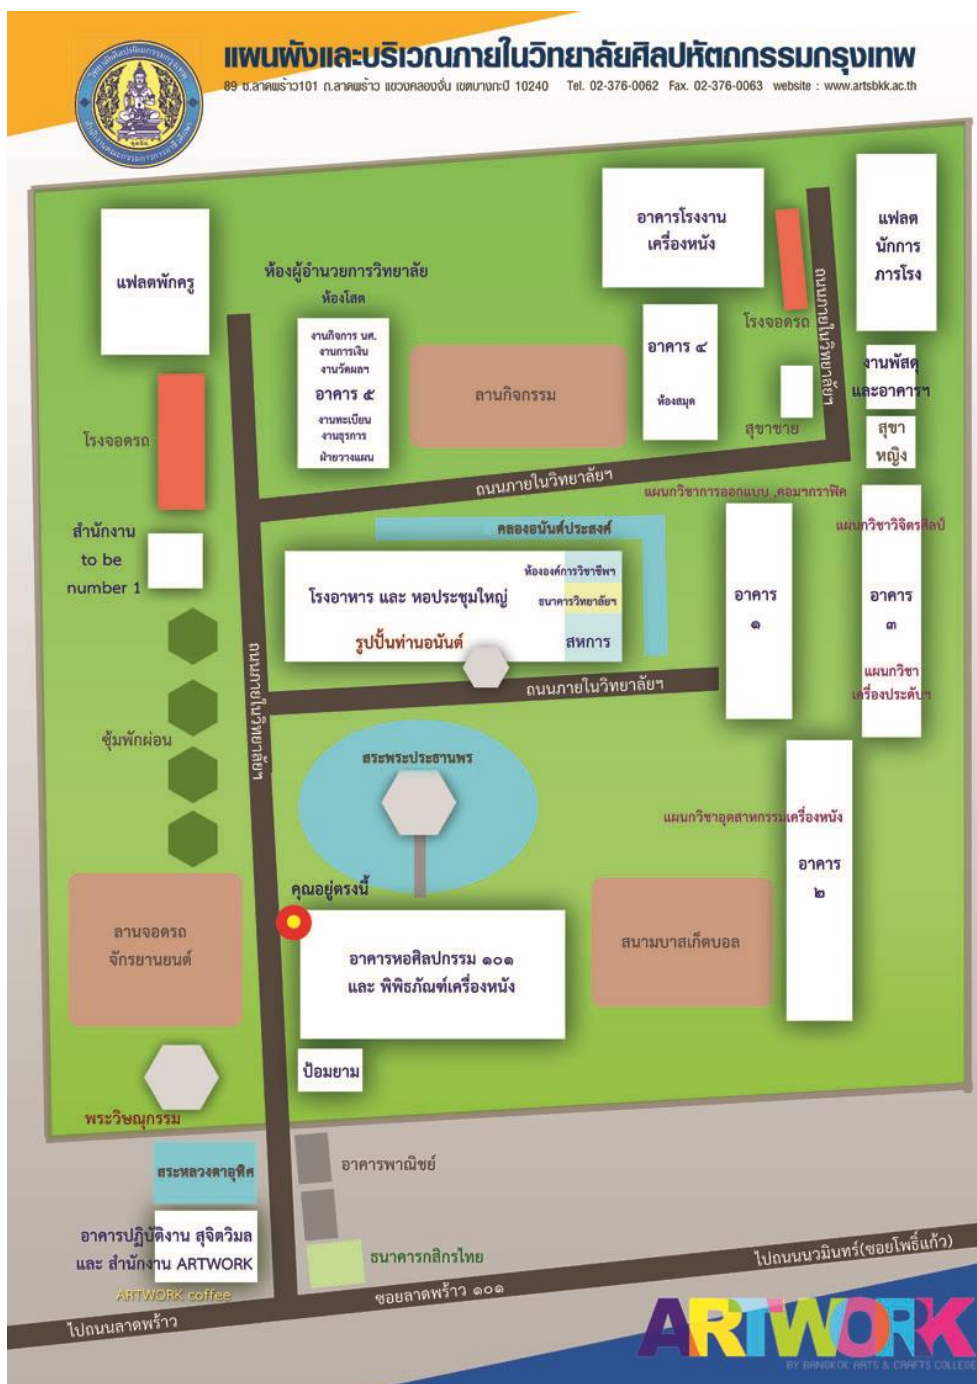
แผนผังและบริเวณภายในวิทยาลัยศิลปหัตถกรรมกรุงเทพ
89 ซ.ลาดพร้าว101 ถ.ลาดพร้าว แขวงคลองจั่น เขตบางกะปิ 10240 Tel. 02-376-0062 Fax. 02-376-0063 website : www.artsbkk.ac.th

แฟลตพักครู

ห้องผู้อำนวยการวิทยาลัย
ห้องโสต

งานกิจการ นศ.
งานการเงิน
งานวัดผลฯ
อาคาร ๕
งานทะเบียน
งานธุรการ
ฝ่ายวางแผน

ลานกิจกรรม

อาคารโรงงานเครื่องหนัง

อาคาร ๔
ห้องสมุด

โรงจอดรถ

ถนนภายในวิทยาลัยฯ

แฟลตนักการภารโรง

งานพัสดุและอาคารฯ

สุขาชาย

สุขาหญิง

โรงจอดรถ

ถนนภายในวิทยาลัยฯ

แผนกวิชาการออกแบบ ,คอมากราฟิค

แผนกวิชาวิจิตรศิลป์

สำนักงาน to be number 1

คลองอนันต์ประสงค์

ห้ององค์การวิชาชีพฯ
ธนาคารวิทยาลัยฯ
โรงอาหาร และ หอประชุมใหญ่
รูปปั้นท่านอนันต์
สหกรณ์

อาคาร ๑

อาคาร ๓
แผนกวิชาเครื่องประดับฯ

ถนนภายในวิทยาลัยฯ

ถนนภายในวิทยาลัยฯ

ซุ้มพักผ่อน

สระพระประธานพร

แผนกวิชาอุตสาหกรรมเครื่องหนัง

อาคาร ๒

คุณอยู่ตรงนี้

ลานจอดรถจักรยานยนต์

อาคารหอศิลปกรรม ๑๐๑
และ พิพิธภัณฑ์เครื่องหนัง

สนามบาสเก็ตบอล

ป้อมยาม

พระวิษณุกรรม

สระหลวงตาอุทิศ

อาคารพาณิชย์

อาคารปฏิบัติงาน สุจิตวิมล
และ สำนักงาน ARTWORK
ARTWORK coffee

ธนาคารกสิกรไทย

ไปถนนนวมินทร์(ซอยโพธิ์แก้ว)

ซอยลาดพร้าว ๑๐๑

ไปถนนลาดพร้าว

ARTWORK
BY BANGKOK ARTS & CRAFTS COLLEGE